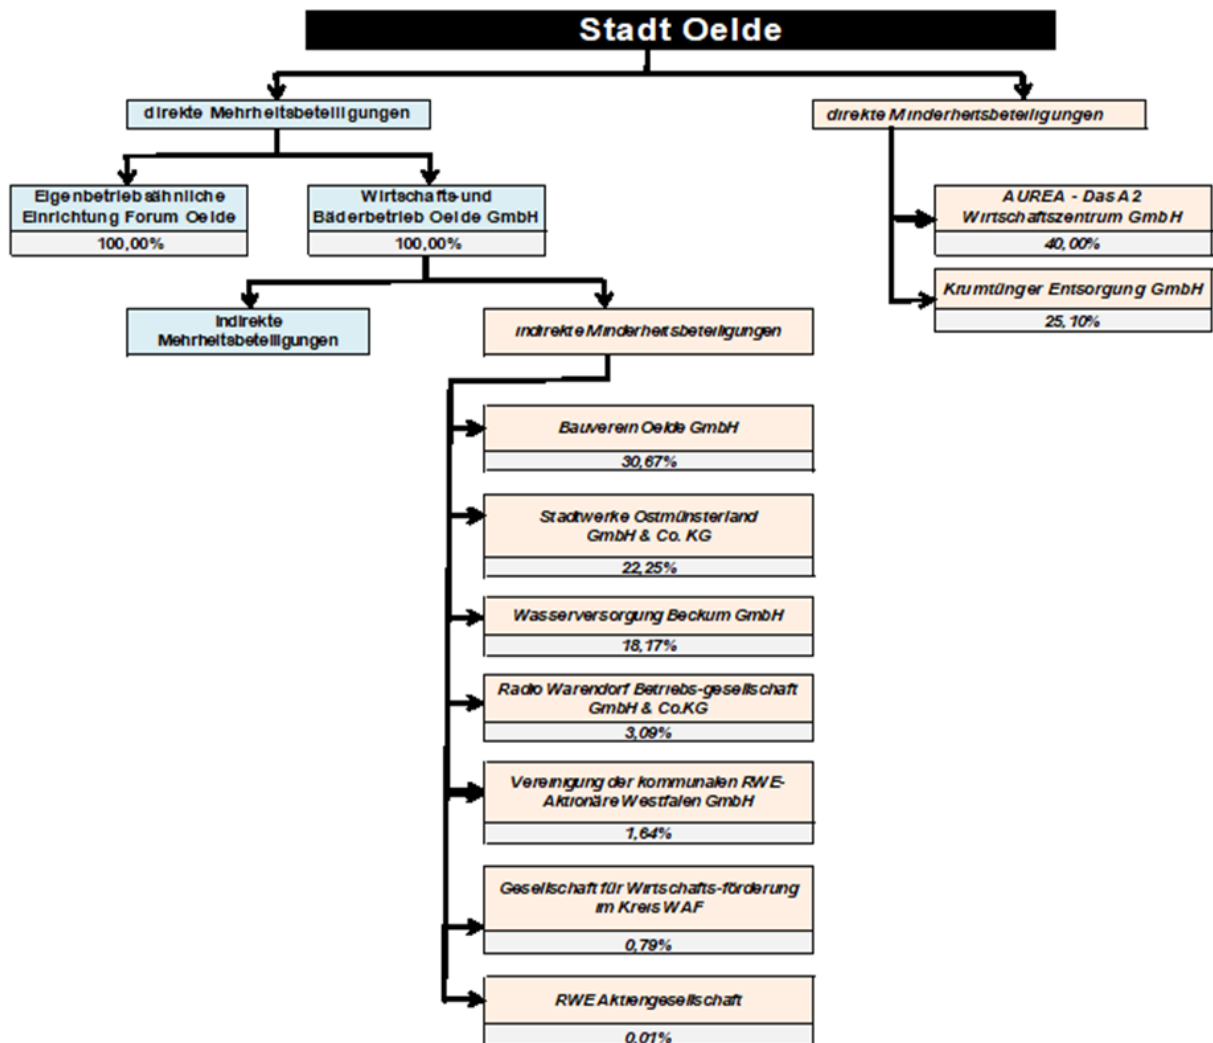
Stadt Oelde

direkte Mehrheitsbeteiligungen

direkte Minderheitsbeteiligungen

Eigenbetriebsähnliche Einrichtung Forum Oelde

100,00%

Wirtschafts-und Bäderbetrieb Oelde GmbH

100,00%

AUREA - Das A 2 Wirtschaftszentrum GmbH

40,00%

Krumtünger Entsorgung GmbH

25,10%

Indirekte Mehrheitsbeteiligungen

indirekte Minderheitsbeteiligungen

Bauverein Oelde GmbH

30,67%

Stadtwerke Ostmünsterland GmbH & Co. KG

22,25%

Wasserversorgung Beckum GmbH

18,17%

Radio Warendorf Betriebs-gesellschaft GmbH & Co.KG

3,09%

Vereinigung der kommunalen RWE-Aktionäre Westfalen GmbH

1,64%

Gesellschaft für Wirtschafts-förderung im Kreis WAF

0,79%

RWE Aktiengesellschaft

0,01%